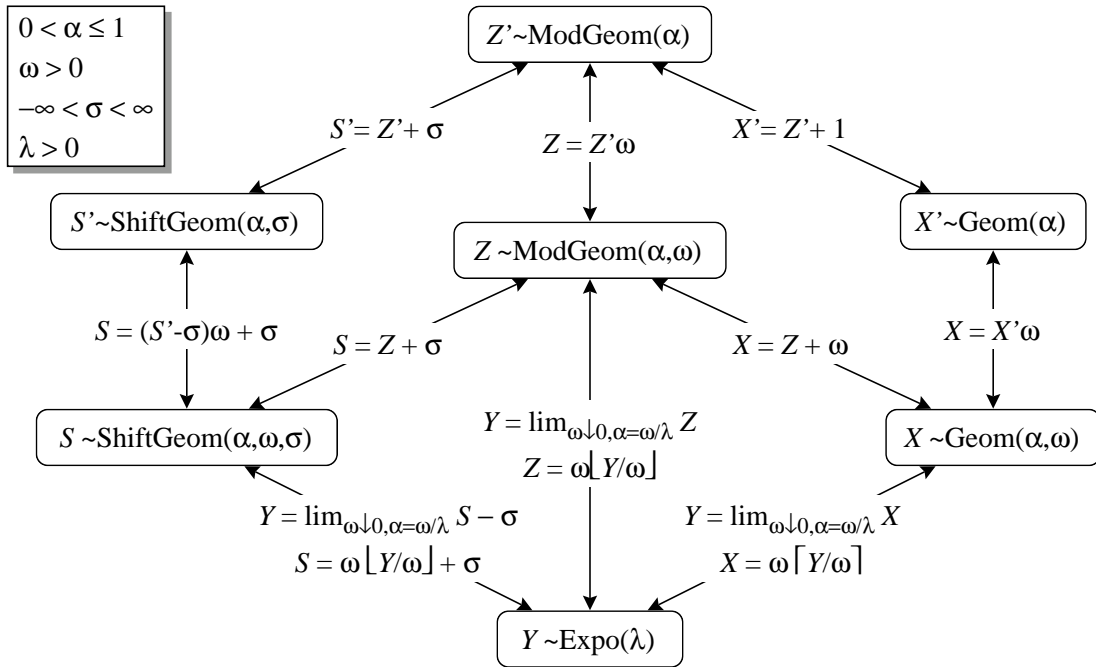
$0 < \alpha \leq 1$
$\omega > 0$
$-\infty < \sigma < \infty$
$\lambda > 0$

$Z' \sim \text{ModGeom}(\alpha)$

$S' = Z' + \sigma$

$Z = Z'\omega$

$X' = Z' + 1$

$S' \sim \text{ShiftGeom}(\alpha,\sigma)$

$Z \sim \text{ModGeom}(\alpha,\omega)$

$X' \sim \text{Geom}(\alpha)$

$S = (S'-\sigma)\omega + \sigma$

$S = Z + \sigma$

$X = Z + \omega$

$X = X'\omega$

$S \sim \text{ShiftGeom}(\alpha,\omega,\sigma)$

$Y = \lim_{\omega\downarrow 0,\alpha=\omega/\lambda} Z$
$Z = \omega\lfloor Y/\omega \rfloor$

$X \sim \text{Geom}(\alpha,\omega)$

$Y = \lim_{\omega\downarrow 0,\alpha=\omega/\lambda} S - \sigma$
$S = \omega\lfloor Y/\omega \rfloor + \sigma$

$Y = \lim_{\omega\downarrow 0,\alpha=\omega/\lambda} X$
$X = \omega\lceil Y/\omega \rceil$

$Y \sim \text{Expo}(\lambda)$